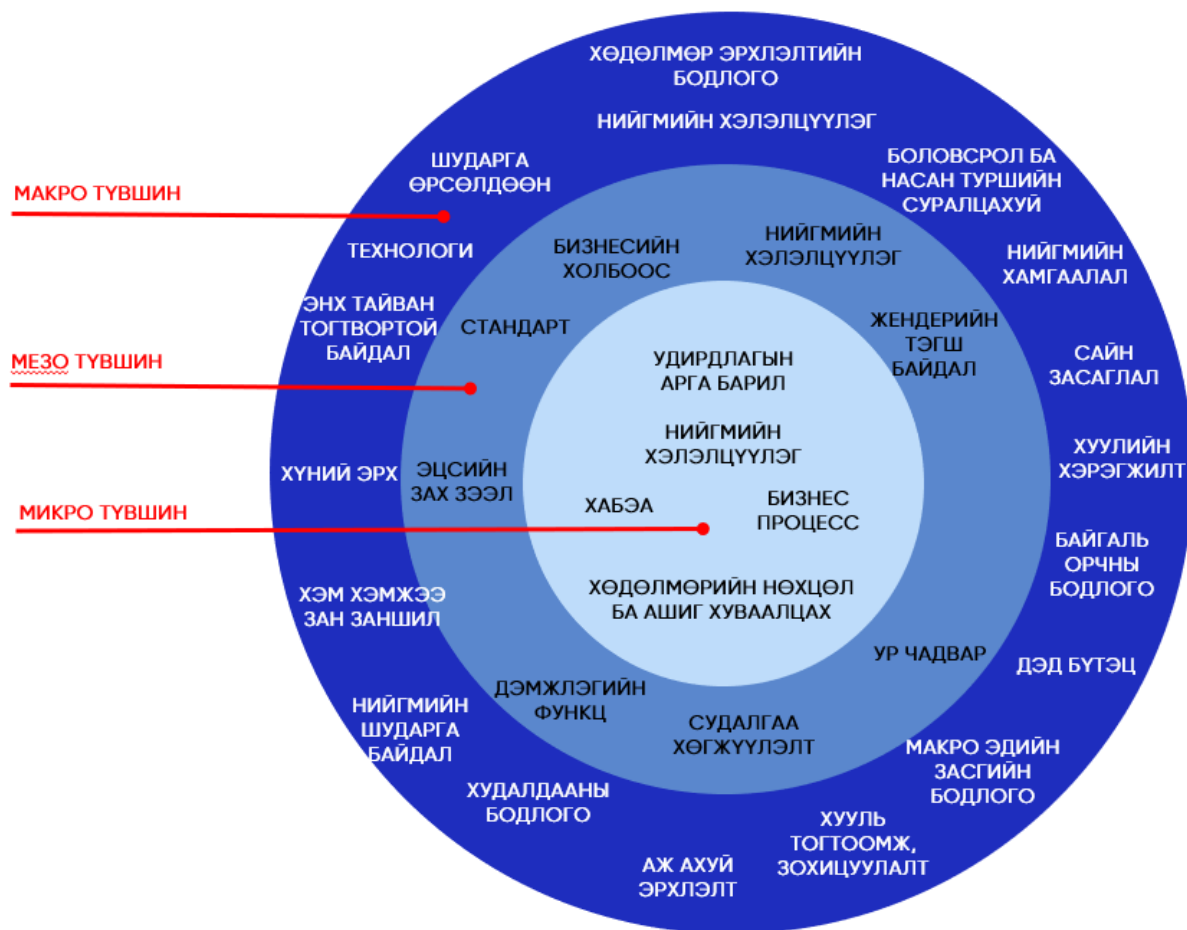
ХӨДӨЛМӨР ЭРХЛЭЛТИЙН БОДЛОГО

НИЙГМИЙН ХЭЛЭЛЦҮҮЛЭГ

ШУДАРГА ӨРСӨЛДӨӨН

БОЛОВСРОЛ БА НАСАН ТУРШИЙН СУРАЛЦАХУЙ

МАКРО ТҮВШИН

ТЕХНОЛОГИ

БИЗНЕСИЙН ХОЛБООС

НИЙГМИЙН ХЭЛЭЛЦҮҮЛЭГ

НИЙГМИЙН ХАМГААЛАЛ

ЭНХ ТАЙВАН ТОГТВОРТОЙ БАЙДАЛ

СТАНДАРТ

ЖЕНДЕРИЙН ТЭГШ БАЙДАЛ

САЙН ЗАСАГЛАЛ

МЕЗО ТҮВШИН

УДИРДЛАГЫН АРГА БАРИЛ

НИЙГМИЙН ХЭЛЭЛЦҮҮЛЭГ

ХУУЛИЙН ХЭРЭГЖИЛТ

ХҮНИЙ ЭРХ

ЭЦСИЙН ЗАХ ЗЭЭЛ

МИКРО ТҮВШИН

ХАБЭА

БИЗНЕС ПРОЦЕСС

БАЙГАЛЬ ОРЧНЫ БОДЛОГО

ХЭМ ХЭМЖЭЭ ЗАН ЗАНШИЛ

ХӨДӨЛМӨРИЙН НӨХЦӨЛ БА АШИГ ХУВААЛЦАХ

УР ЧАДВАР

ДЭД БҮТЭЦ

НИЙГМИЙН ШУДАРГА БАЙДАЛ

ДЭМЖЛЭГИЙН ФУНКЦ

СУДАЛГАА ХӨГЖҮҮЛЭЛТ

МАКРО ЭДИЙН ЗАСГИЙН БОДЛОГО

ХУДАЛДААНЫ БОДЛОГО

ХУУЛЬ ТОГТООМЖ, ЗОХИЦУУЛАЛТ

АЖ АХУЙ ЭРХЛЭЛТ